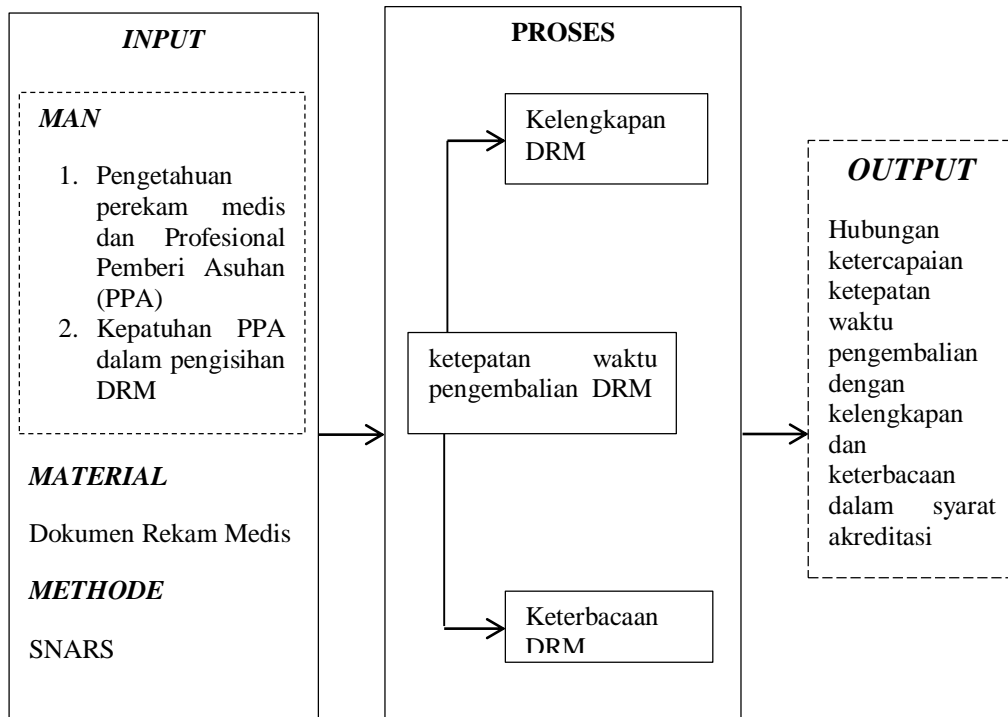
INPUT

MAN

1. Pengetahuan perekam medis dan Profesional Pemberi Asuhan (PPA)
2. Kepatuhan PPA dalam pengisihan DRM

MATERIAL

Dokumen Rekam Medis

METHODE

SNARS

PROSES

Kelengkapan DRM

ketepatan waktu pengembalian DRM

Keterbacaan DRM

OUTPUT

Hubungan ketercapaian ketepatan waktu pengembalian dengan kelengkapan dan keterbacaan dalam syarat akreditasi